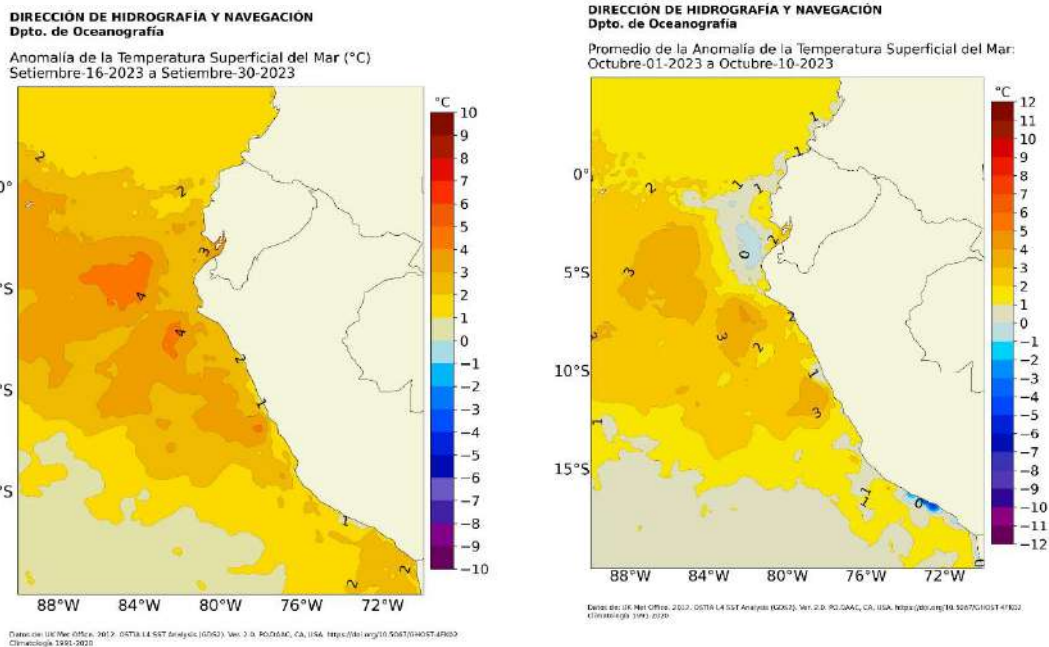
DIRECCIÓN DE HIDROGRAFÍA Y NAVEGACIÓN
Dpto. de Oceanografía

Anomalía de la Temperatura Superficial del Mar (°C)
Setiembre-16-2023 a Setiembre-30-2023

0°
°S
°S
°S

2
2
3
4
4
2
1
1
2
2

88°W 84°W 80°W 76°W 72°W

°C
10
9
8
7
6
5
4
3
2
1
0
−1
−2
−3
−4
−5
−6
−7
−8
−9
−10

Datos de: UK Met Office. 2012. OSTIA L4 SST Analysis (GDS2). Ver. 2.0. PO.DAAC, CA, USA. https://doi.org/10.5067/GHOST-4FK02
Climatología 1991-2020

DIRECCIÓN DE HIDROGRAFÍA Y NAVEGACIÓN
Dpto. de Oceanografía

Promedio de la Anomalía de la Temperatura Superficial del Mar:
Octubre-01-2023 a Octubre-10-2023

0°
5°S
10°S
15°S

1
1
1
2
1
1
0
1
3
3
2
2
3
1
1
0

88°W 84°W 80°W 76°W 72°W

°C
12
11
10
9
8
7
6
5
4
3
2
1
0
−1
−2
−3
−4
−5
−6
−7
−8
−9
−10
−11
−12

Datos de: UK Met Office. 2012. OSTIA L4 SST Analysis (GDS2). Ver. 2.0. PO.DAAC, CA, USA. https://doi.org/10.5067/GHOST-4FK02
Climatología 1991-2020